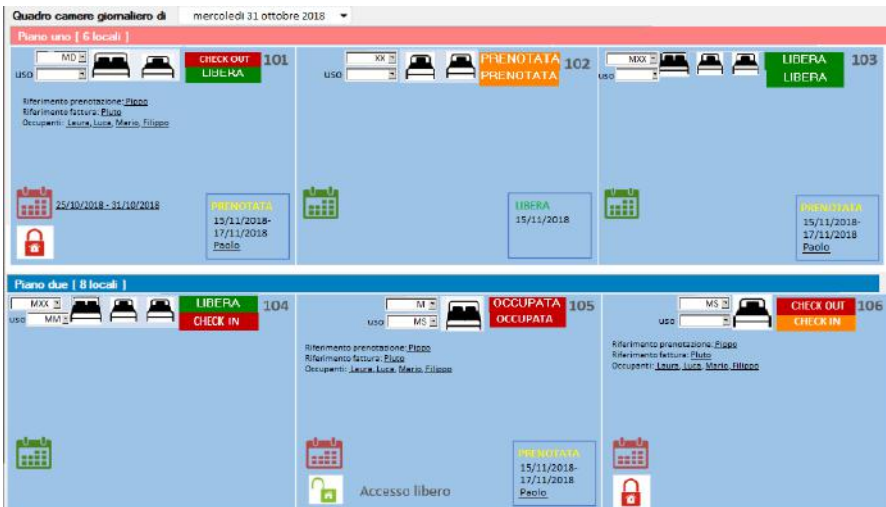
Quadro camere giornaliero di mercoledì 31 ottobre 2018

Piano uno [ 6 locali ]

MD
uso
CHECK OUT
LIBERA
101

Riferimento prenotazione: Pippo
Riferimento fattura: Pluto
Occupanti: Laura, Luca, Mario, Filippo

25/10/2018 - 31/10/2018

PRENOTATA
15/11/2018-
17/11/2018
Paolo

XX
uso
PRENOTATA
PRENOTATA
102

LIBERA
15/11/2018

MXX
uso
LIBERA
LIBERA
103

PRENOTATA
15/11/2018-
17/11/2018
Paolo

Piano due [ 8 locali ]

MXX
uso MM
LIBERA
CHECK IN
104

M
uso MS
OCCUPATA
OCCUPATA
105

Riferimento prenotazione: Pippo
Riferimento fattura: Pluto
Occupanti: Laura, Luca, Mario, Filippo

Accesso libero

PRENOTATA
15/11/2018-
17/11/2018
Paolo

MS
uso
CHECK OUT
CHECK IN
106

Riferimento prenotazione: Pippo
Riferimento fattura: Pluto
Occupanti: Laura, Luca, Mario, Filippo